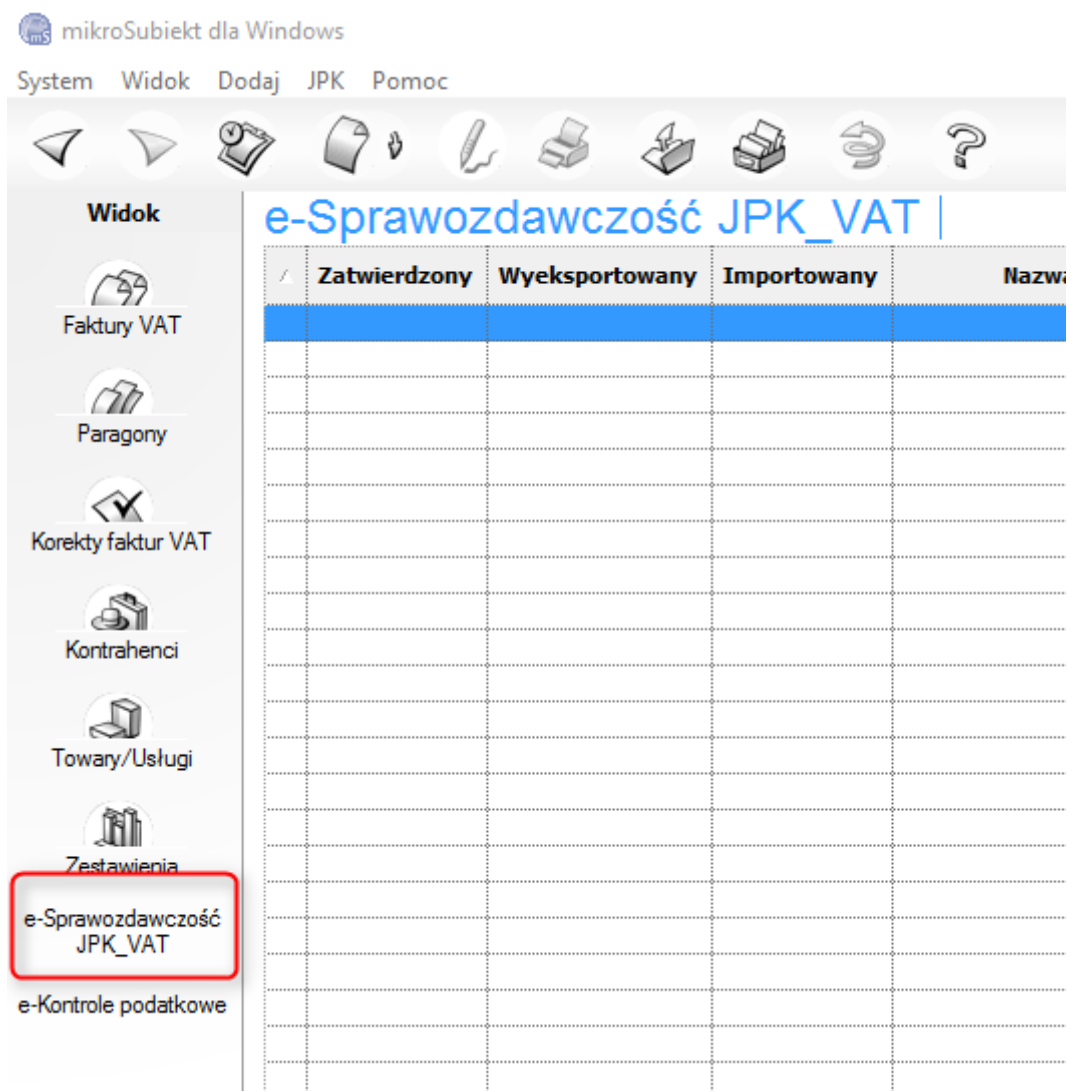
mikroSubiekt dla Windows

System Widok Dodaj JPK Pomoc

Widok

Faktury VAT

Paragony

Korekty faktur VAT

Kontrahenci

Towary/Usługi

Zestawienia

e-Sprawozdawczość JPK_VAT

e-Kontrole podatkowe

e-Sprawozdawczość JPK_VAT

| Zatwierdzony | Wyeksportowany | Importowany | Nazw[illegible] |
|---|---|---|---|
| | | | |